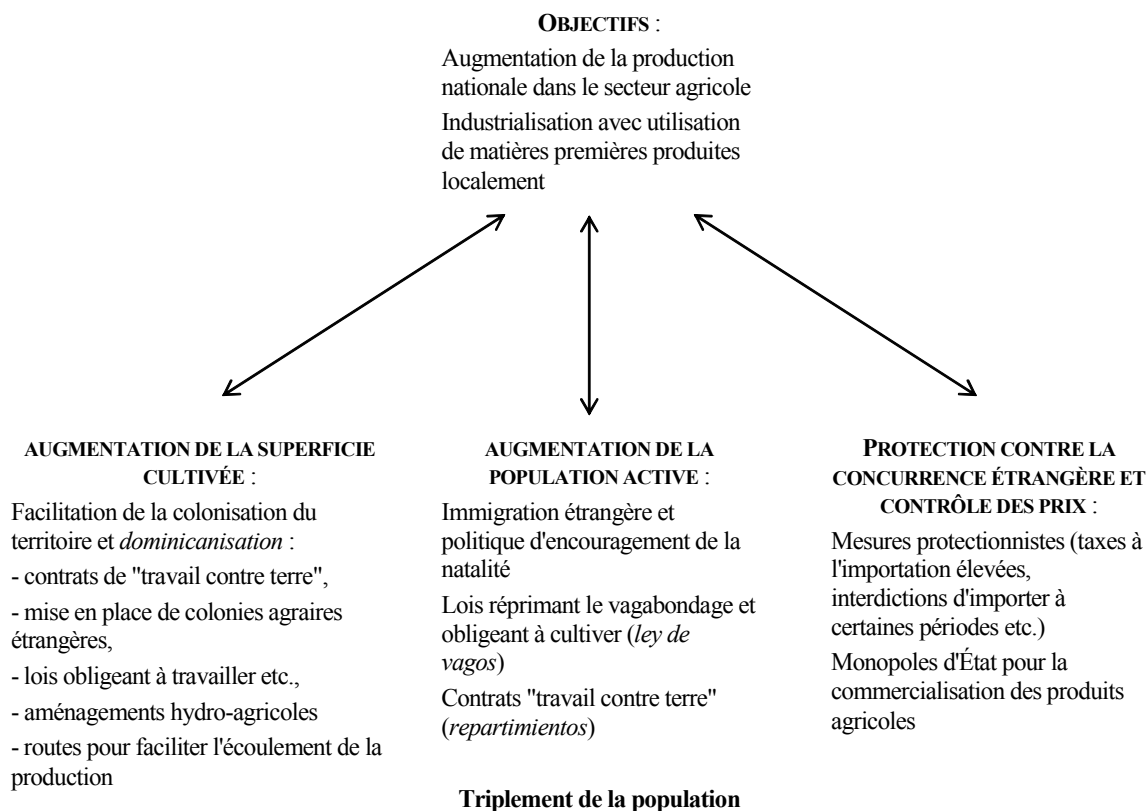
**OBJECTIFS** :

Augmentation de la production nationale dans le secteur agricole

Industrialisation avec utilisation de matières premières produites localement

**AUGMENTATION DE LA SUPERFICIE CULTIVÉE** :

Facilitation de la colonisation du territoire et *dominicanisation* :

- contrats de "travail contre terre",

- mise en place de colonies agraires étrangères,

- lois obligeant à travailler etc.,

- aménagements hydro-agricoles

- routes pour faciliter l'écoulement de la production

**AUGMENTATION DE LA POPULATION ACTIVE** :

Immigration étrangère et politique d'encouragement de la natalité

Lois réprimant le vagabondage et obligeant à cultiver (*ley de vagos*)

Contrats "travail contre terre" (*repartimientos*)

**Triplement de la population**

**PROTECTION CONTRE LA CONCURRENCE ÉTRANGÈRE ET CONTRÔLE DES PRIX** :

Mesures protectionnistes (taxes à l'importation élevées, interdictions d'importer à certaines périodes etc.)

Monopoles d'État pour la commercialisation des produits agricoles